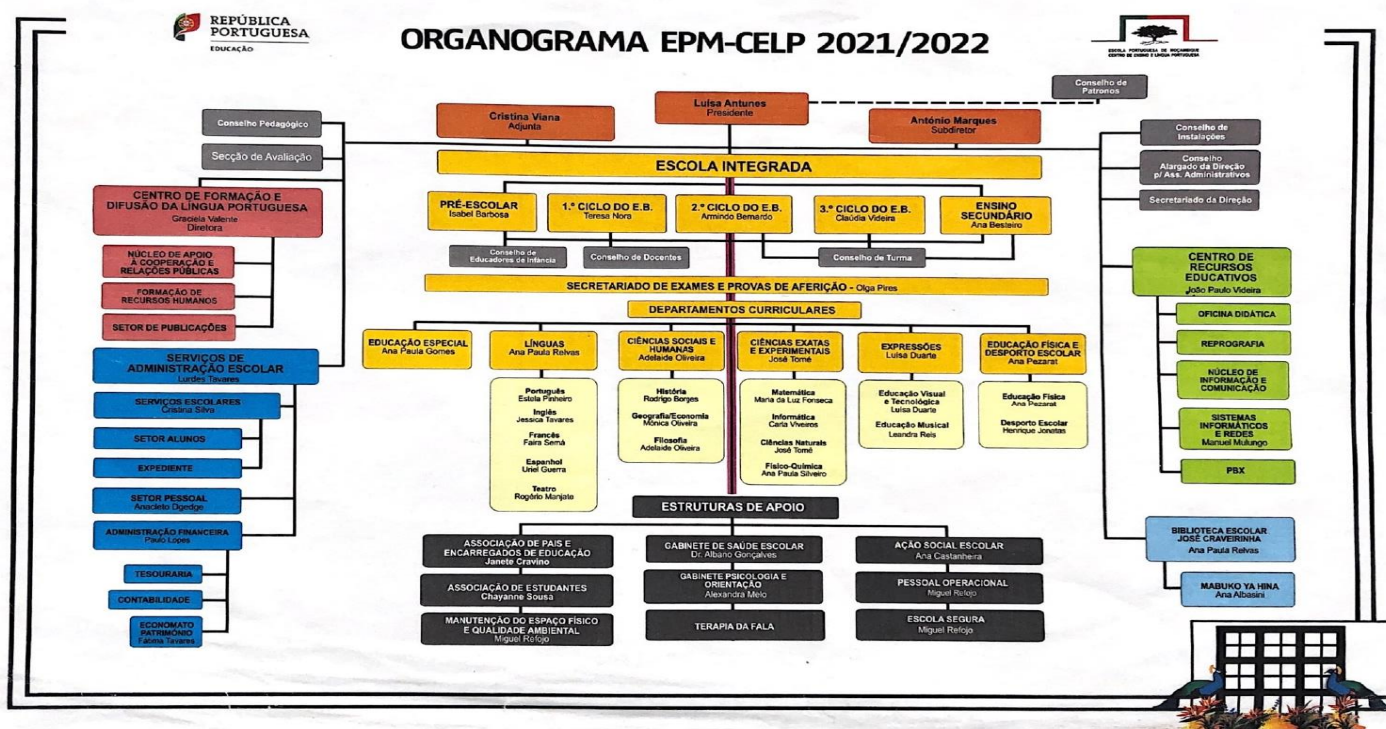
REPÚBLICA PORTUGUESA
EDUCAÇÃO

ORGANOGRAMA EPM-CELP 2021/2022

ESCOLA PORTUGUESA DE MOÇAMBIQUE
CENTRO DE ENSINO E LÍNGUA PORTUGUESA

Conselho de Patronos

Luísa Antunes
Presidente

Cristina Viana
Adjunta

António Marques
Subdiretor

Conselho Pedagógico

Secção de Avaliação

Conselho de Instalações

Conselho Alargado da Direção p/ Ass. Administrativos

Secretariado da Direção

ESCOLA INTEGRADA

PRÉ-ESCOLAR
Isabel Barbosa

1.º CICLO DO E.B.
Teresa Nora

2.º CICLO DO E.B.
Armindo Bernardo

3.º CICLO DO E.B.
Cláudia Videira

ENSINO SECUNDÁRIO
Ana Besteiro

Conselho de Educadores de Infância

Conselho de Docentes

Conselho de Turma

SECRETARIADO DE EXAMES E PROVAS DE AFERIÇÃO - Olga Pires

DEPARTAMENTOS CURRICULARES

EDUCAÇÃO ESPECIAL
Ana Paula Gomes

LÍNGUAS
Ana Paula Relvas

Português
Estela Pinheiro
Inglês
Jessica Tavares
Francês
Faira Semá
Espanhol
Uriel Guerra
Teatro
Rogério Manjate

CIÊNCIAS SOCIAIS E HUMANAS
Adelaide Oliveira

História
Rodrigo Borges
Geografia/Economia
Mónica Oliveira
Filosofia
Adelaide Oliveira

CIÊNCIAS EXATAS E EXPERIMENTAIS
José Tomé

Matemática
Maria da Luz Fonseca
Informática
Carla Viveiros
Ciências Naturais
José Tomé
Físico-Química
Ana Paula Silveiro

EXPRESSÕES
Luísa Duarte

Educação Visual e Tecnológica
Luísa Duarte
Educação Musical
Leandra Reis

EDUCAÇÃO FÍSICA E DESPORTO ESCOLAR
Ana Pezarat

Educação Física
Ana Pezarat
Desporto Escolar
Henrique Jonetas

CENTRO DE FORMAÇÃO E DIFUSÃO DA LÍNGUA PORTUGUESA
Graciela Valente
Diretora

NÚCLEO DE APOIO À COOPERAÇÃO E RELAÇÕES PÚBLICAS

FORMAÇÃO DE RECURSOS HUMANOS

SETOR DE PUBLICAÇÕES

SERVIÇOS DE ADMINISTRAÇÃO ESCOLAR
Lurdes Tavares

SERVIÇOS ESCOLARES
Cristina Silva

SETOR ALUNOS

EXPEDIENTE

SETOR PESSOAL
Anacleto Dgedge

ADMINISTRAÇÃO FINANCEIRA
Paulo Lopes

TESOURARIA

CONTABILIDADE

ECONOMATO PATRIMÓNIO
Fatima Tavares

CENTRO DE RECURSOS EDUCATIVOS
João Paulo Videira

OFICINA DIDÁTICA

REPROGRAFIA

NÚCLEO DE INFORMAÇÃO E COMUNICAÇÃO

SISTEMAS INFORMÁTICOS E REDES
Manuel Mulungo

PBX

BIBLIOTECA ESCOLAR JOSÉ CRAVEIRINHA
Ana Paula Relvas

MABUKO YA HINA
Ana Albasini

ESTRUTURAS DE APOIO

ASSOCIAÇÃO DE PAIS E ENCARREGADOS DE EDUCAÇÃO
Janete Cravino

ASSOCIAÇÃO DE ESTUDANTES
Chayanne Sousa

MANUTENÇÃO DO ESPAÇO FÍSICO E QUALIDADE AMBIENTAL
Miguel Refojo

GABINETE DE SAÚDE ESCOLAR
Dr. Albano Gonçalves

GABINETE PSICOLOGIA E ORIENTAÇÃO
Alexandra Melo

TERAPIA DA FALA

AÇÃO SOCIAL ESCOLAR
Ana Castanheira

PESSOAL OPERACIONAL
Miguel Refojo

ESCOLA SEGURA
Miguel Refojo